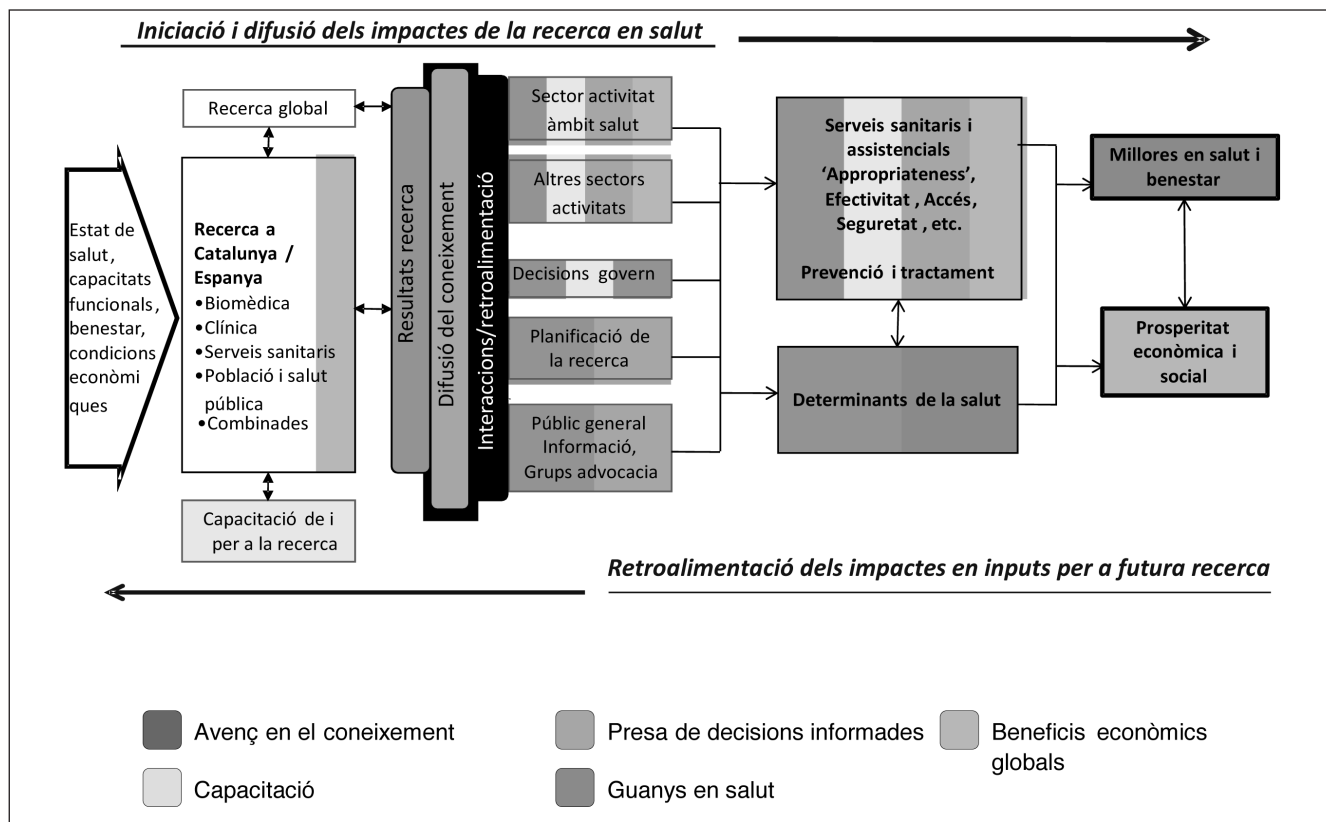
Iniciació i difusió dels impactes de la recerca en salut

Estat de salut, capacitats funcionals, benestar, condicions econòmiques

Recerca global

Recerca a Catalunya / Espanya
•Biomèdica
•Clínica
•Serveis sanitaris
•Població i salut pública
•Combinades

Capacitació de i per a la recerca

Resultats recerca

Difusió del coneixement

Interaccions/retroalimentació

Sector activitat àmbit salut

Altres sectors activitats

Decisions govern

Planificació de la recerca

Públic general Informació, Grups advocacia

Serveis sanitaris i assistencials 'Appropriateness', Efectivitat , Accés, Seguretat , etc.

Prevenció i tractament

Determinants de la salut

Millores en salut i benestar

Prosperitat econòmica i social

Retroalimentació dels impactes en inputs per a futura recerca

Avenç en el coneixement

Presa de decisions informades

Beneficis econòmics globals

Capacitació

Guanys en salut